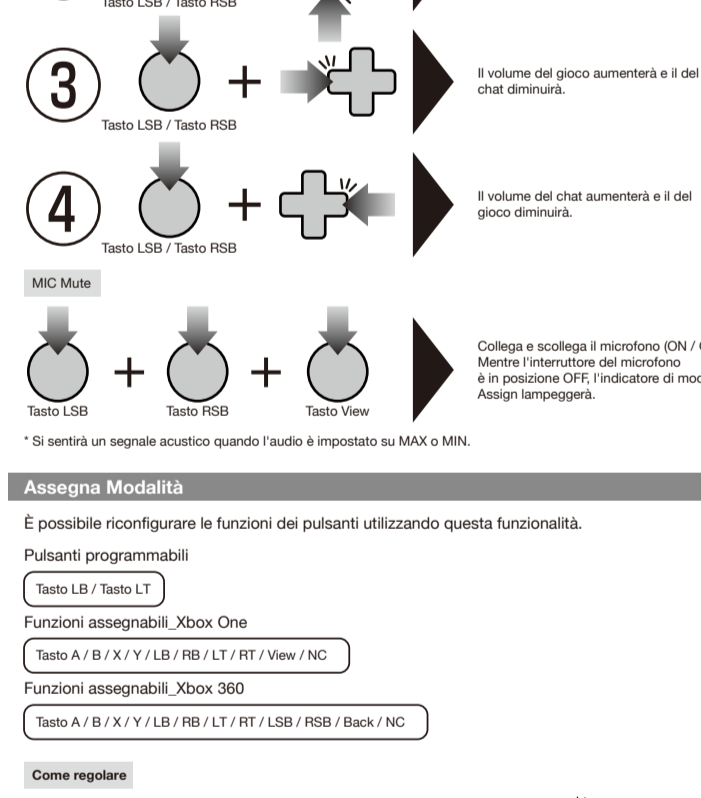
Tasto LSB / Tasto RSB

3

Tasto LSB / Tasto RSB

Il volume del gioco aumenterà e il del chat diminuirà.

4

Tasto LSB / Tasto RSB

Il volume del chat aumenterà e il del gioco diminuirà.

MIC Mute

Tasto LSB

Tasto RSB

Tasto View

Collega e scollega il microfono (ON / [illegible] Mentre l'interruttore del microfono è in posizione OFF, l'indicatore di mod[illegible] Assign lampeggerà.

* Si sentirà un segnale acustico quando l'audio è impostato su MAX o MIN.

Assegna Modalità

È possibile riconfigurare le funzioni dei pulsanti utilizzando questa funzionalità.

Pulsanti programmabili

Tasto LB / Tasto LT

Funzioni assegnabili_Xbox One

Tasto A / B / X / Y / LB / RB / LT / RT / View / NC

Funzioni assegnabili_Xbox 360

Tasto A / B / X / Y / LB / RB / LT / RT / LSB / RSB / Back / NC

Come regolare